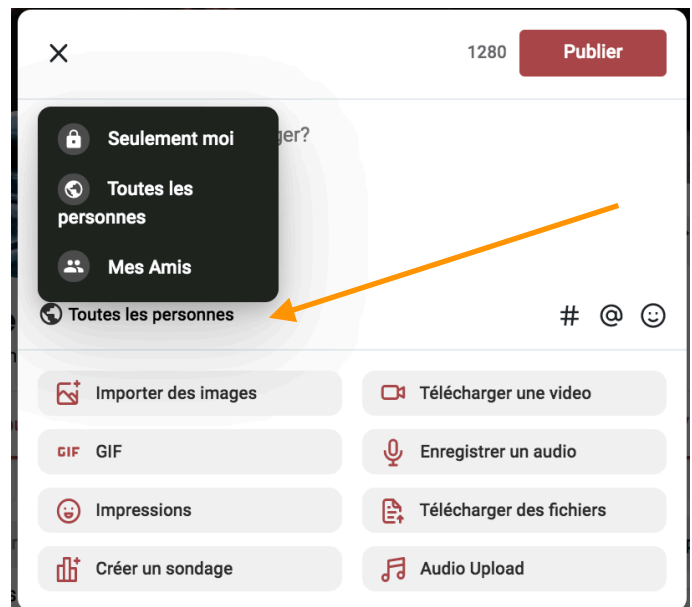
1280 Publier

Seulement moi

Toutes les personnes

Mes Amis

ger?

Toutes les personnes

# @

Importer des images

Télécharger une video

GIF GIF

Enregistrer un audio

Impressions

Télécharger des fichiers

Créer un sondage

Audio Upload